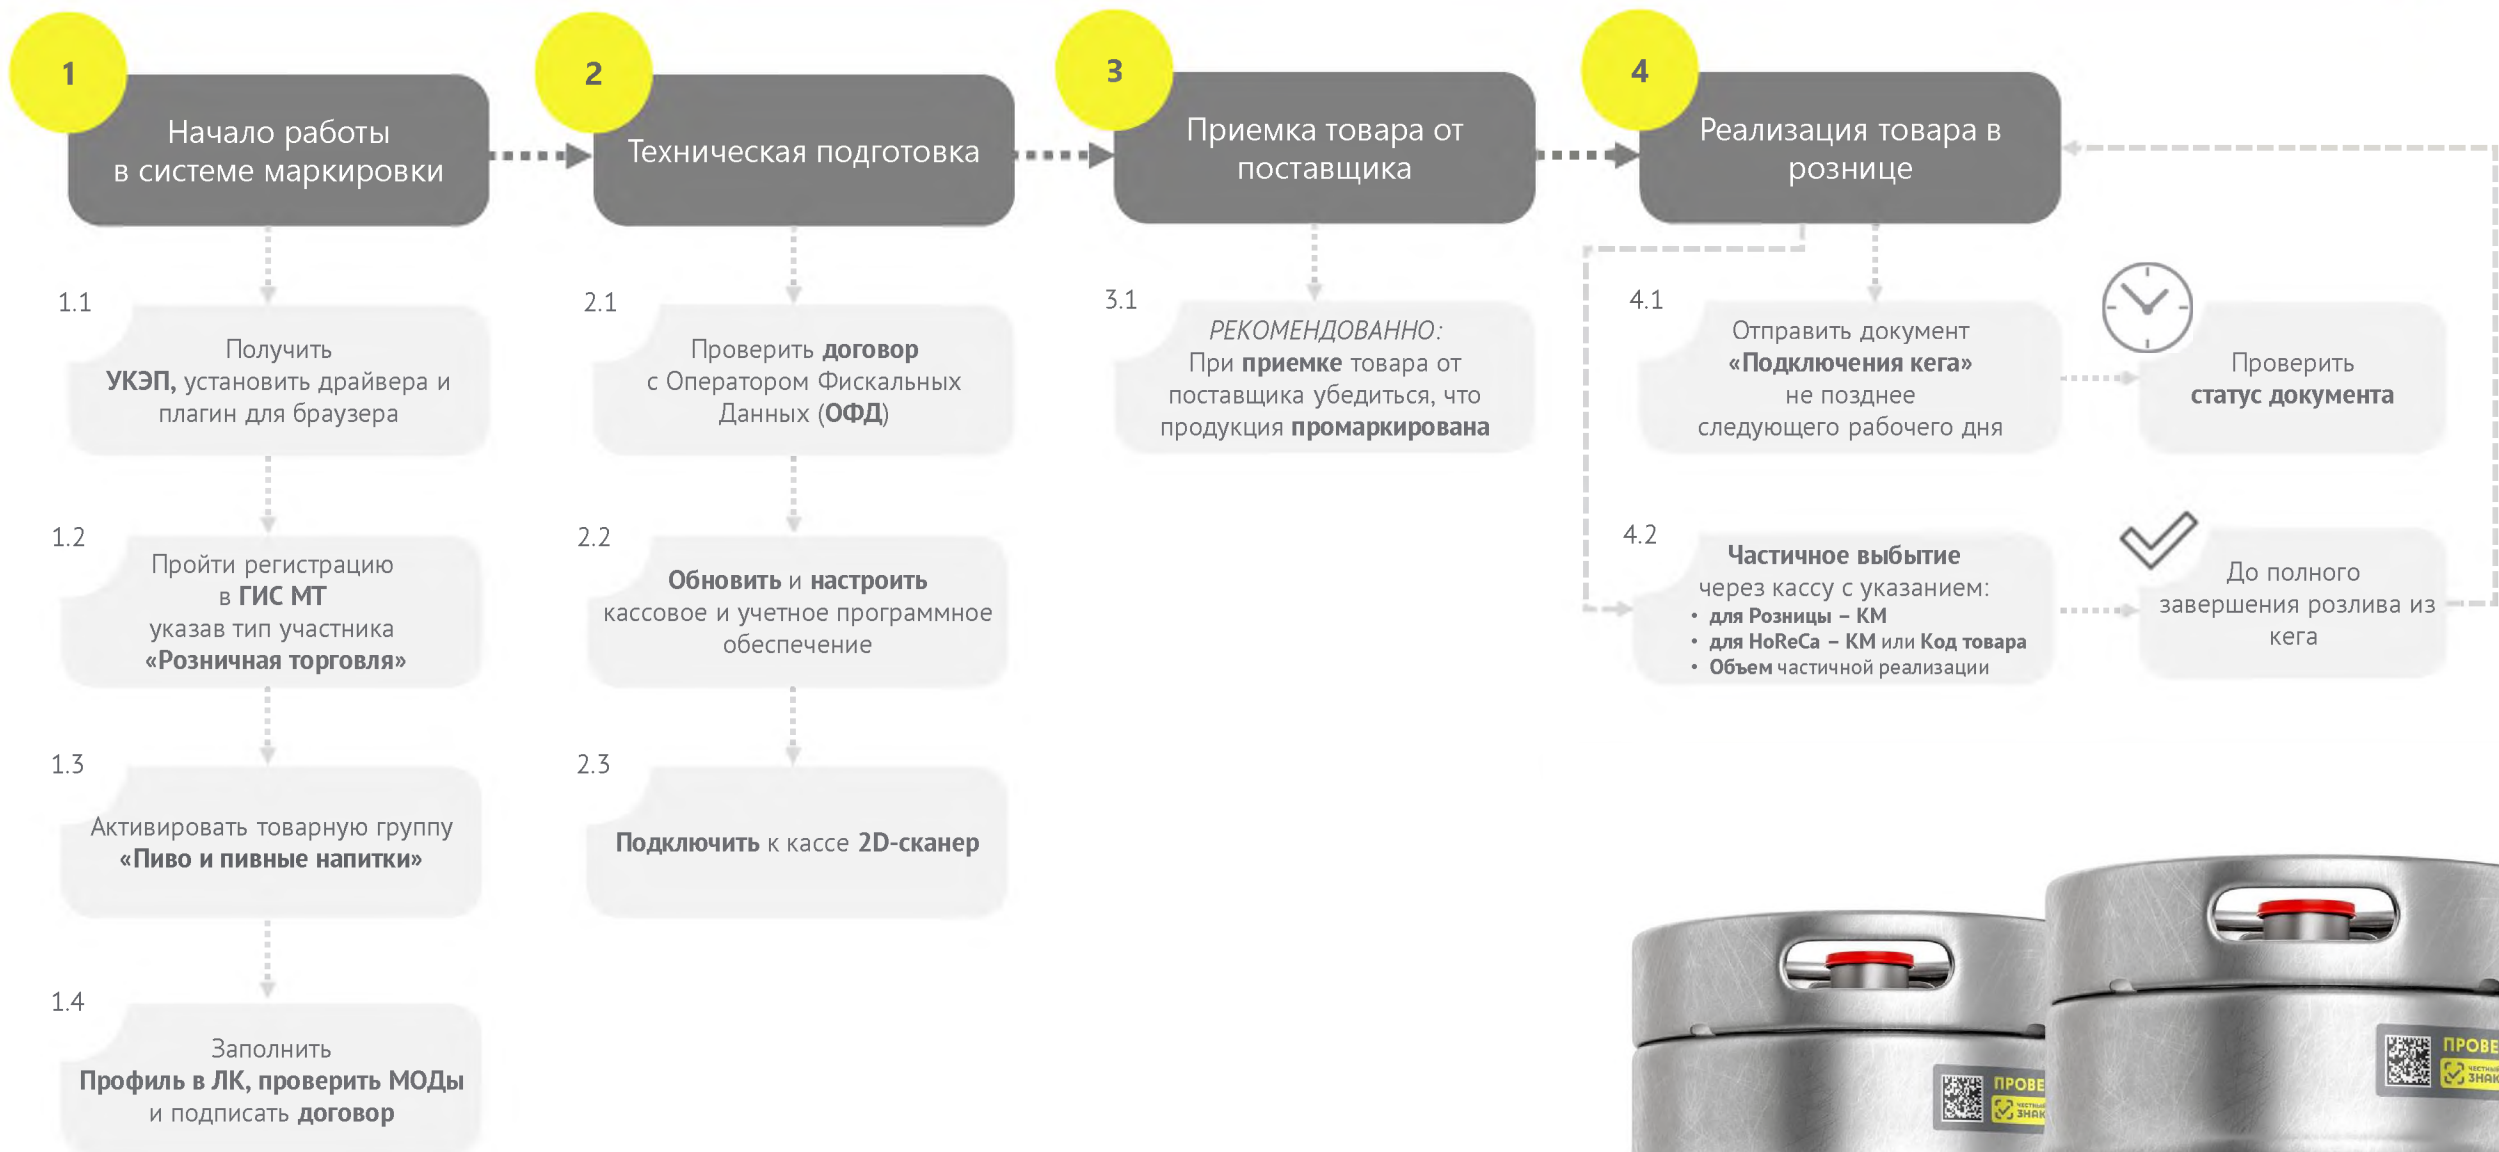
1
Начало работы в системе маркировки

2
Техническая подготовка

3
Приемка товара от поставщика

4
Реализация товара в рознице

1.1
Получить УКЭП, установить драйвера и плагин для браузера

1.2
Пройти регистрацию в ГИС МТ указав тип участника «Розничная торговля»

1.3
Активировать товарную группу «Пиво и пивные напитки»

1.4
Заполнить Профиль в ЛК, проверить МОДы и подписать договор

2.1
Проверить договор с Оператором Фискальных Данных (ОФД)

2.2
Обновить и настроить кассовое и учетное программное обеспечение

2.3
Подключить к кассе 2D-сканер

3.1
РЕКОМЕНДОВАННО:
При приемке товара от поставщика убедиться, что продукция промаркирована

4.1
Отправить документ «Подключения кега» не позднее следующего рабочего дня

Проверить статус документа

4.2
Частичное выбытие через кассу с указанием:
• для Розницы – КМ
• для HoReCa – КМ или Код товара
• Объем частичной реализации

До полного завершения розлива из кега

ПРОВЕ
ЗНАК

ПРОВЕ
ЗНАК